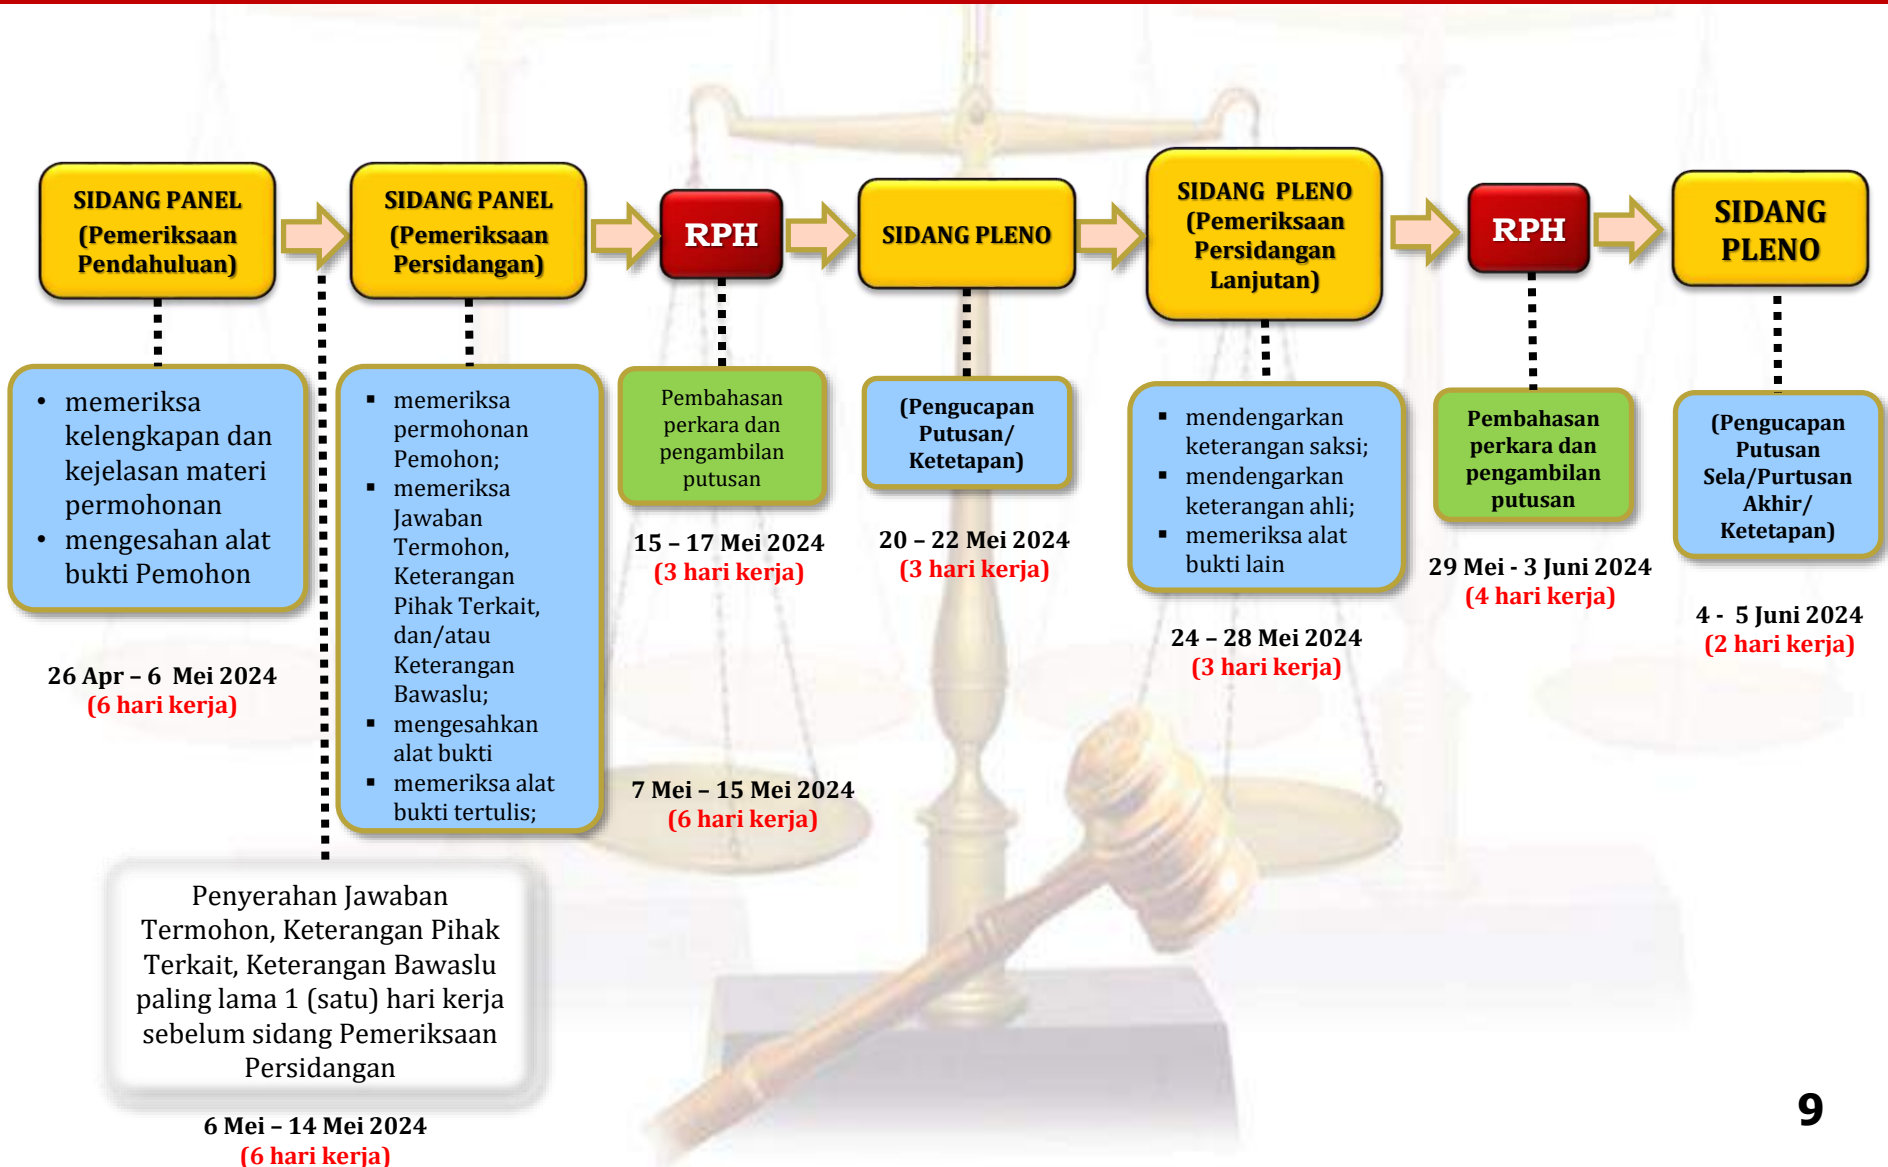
SIDANG PANEL (Pemeriksaan Pendahuluan)

SIDANG PANEL (Pemeriksaan Persidangan)

RPH

SIDANG PLENO

SIDANG PLENO (Pemeriksaan Persidangan Lanjutan)

RPH

SIDANG PLENO

• memeriksa kelengkapan dan kejelasan materi permohonan
• mengesahan alat bukti Pemohon

26 Apr – 6 Mei 2024
(6 hari kerja)

▪ memeriksa permohonan Pemohon;
▪ memeriksa Jawaban Termohon, Keterangan Pihak Terkait, dan/atau Keterangan Bawaslu;
▪ mengesahkan alat bukti
▪ memeriksa alat bukti tertulis;

Pembahasan perkara dan pengambilan putusan

15 – 17 Mei 2024
(3 hari kerja)

7 Mei – 15 Mei 2024
(6 hari kerja)

(Pengucapan Putusan/ Ketetapan)

20 – 22 Mei 2024
(3 hari kerja)

▪ mendengarkan keterangan saksi;
▪ mendengarkan keterangan ahli;
▪ memeriksa alat bukti lain

24 – 28 Mei 2024
(3 hari kerja)

Pembahasan perkara dan pengambilan putusan

29 Mei - 3 Juni 2024
(4 hari kerja)

(Pengucapan Putusan Sela/Purtusan Akhir/ Ketetapan)

4 - 5 Juni 2024
(2 hari kerja)

Penyerahan Jawaban Termohon, Keterangan Pihak Terkait, Keterangan Bawaslu paling lama 1 (satu) hari kerja sebelum sidang Pemeriksaan Persidangan

6 Mei – 14 Mei 2024
(6 hari kerja)

9